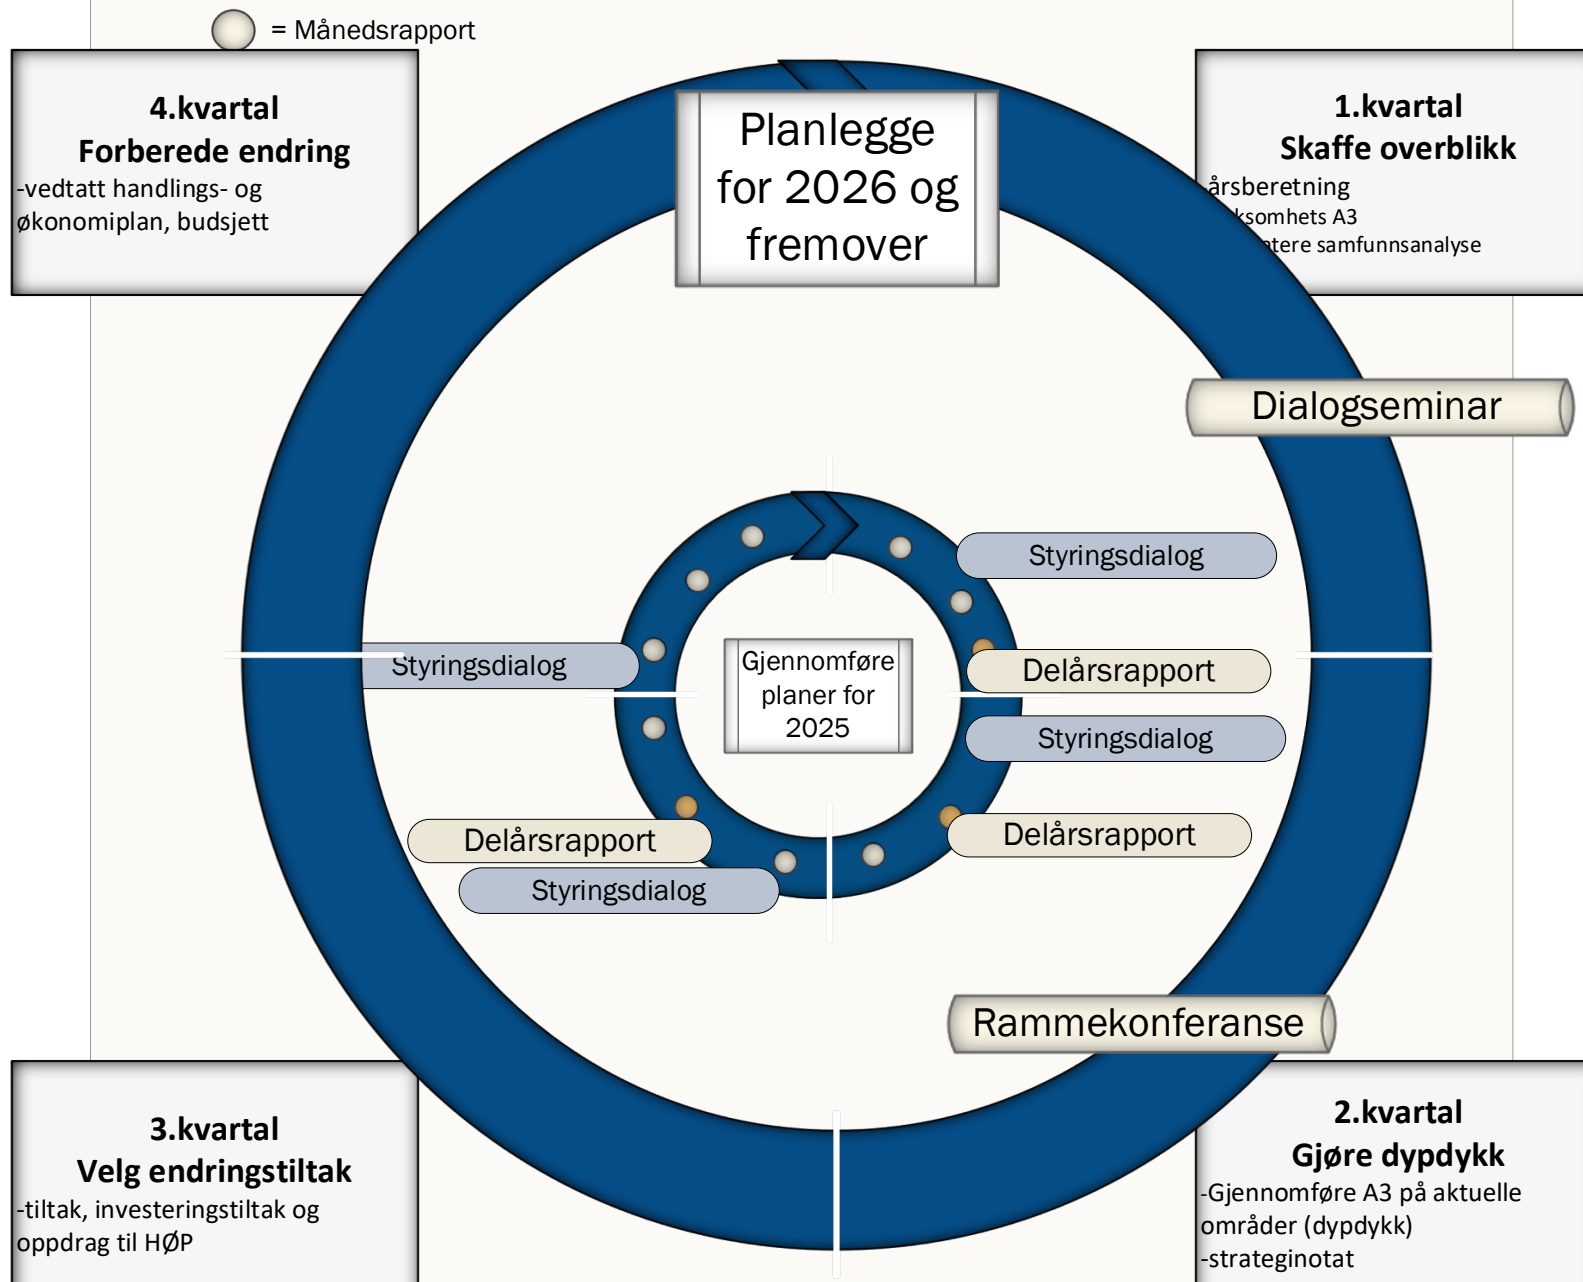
= Månedsrapport

4.kvartal
Forberede endring
-vedtatt handlings- og økonomiplan, budsjett

Planlegge for 2026 og fremover

1.kvartal
Skaffe overblikk
årsberetning
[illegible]ksomhets A3
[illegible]tere samfunnsanalyse

Dialogseminar

Styringsdialog

Styringsdialog

Gjennomføre planer for 2025

Delårsrapport

Styringsdialog

Delårsrapport

Delårsrapport

Styringsdialog

Rammekonferanse

3.kvartal
Velg endringstiltak
-tiltak, investeringstiltak og oppdrag til HØP

2.kvartal
Gjøre dypdykk
-Gjennomføre A3 på aktuelle områder (dypdykk)
-strateginotat